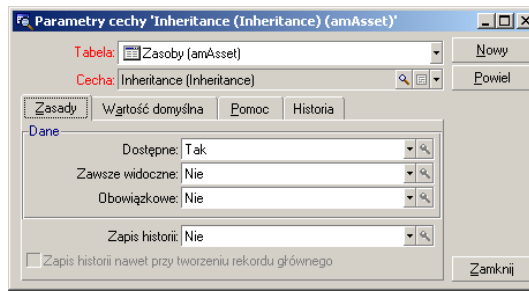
Parametry cechy 'Inheritance (Inheritance) (amAsset)'

Tabela: Zasoby (amAsset)
Cecha: Inheritance (Inheritance)

Nowy
Powiel

Zasady | Wartość domyślna | Pomoc | Historia

Dane
Dostępne: Tak
Zawsze widoczne: Nie
Obowiązkowe: Nie

Zapis historii: Nie
Zapis historii nawet przy tworzeniu rekordu głównego

Zamknij